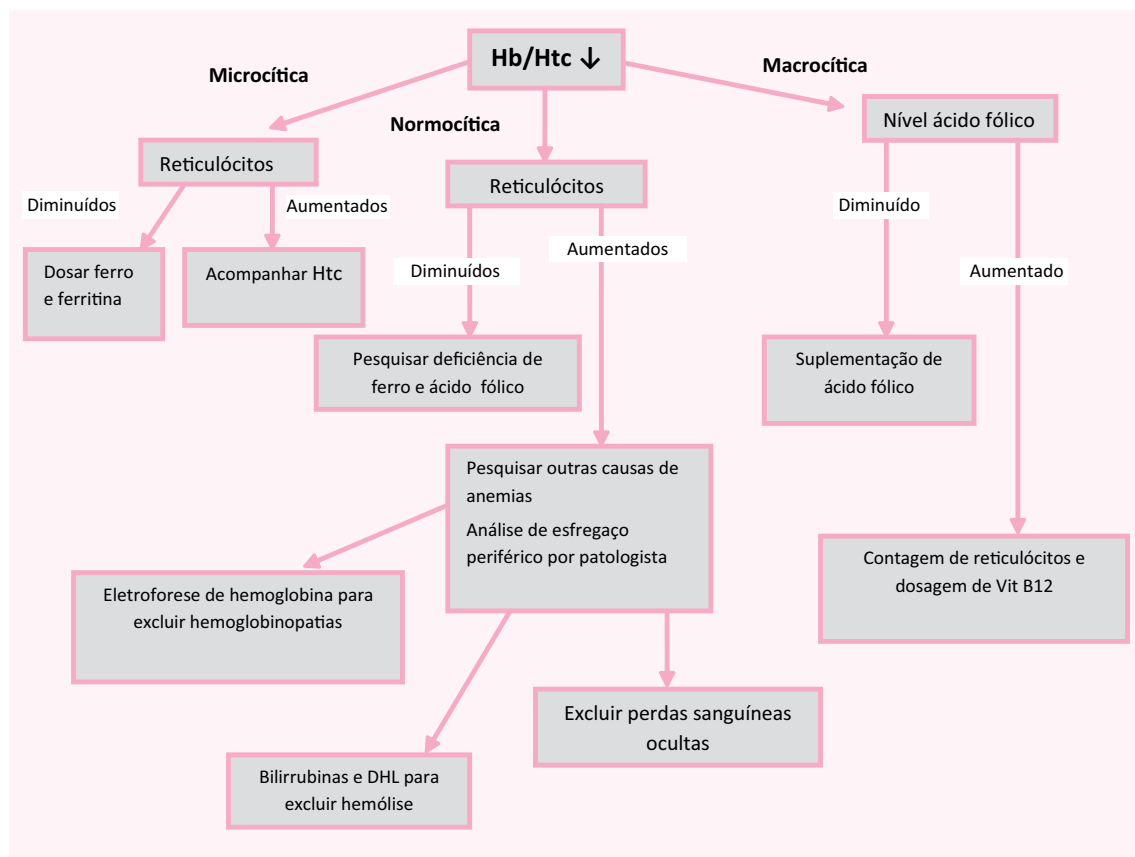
Hb/Htc ↓

Microcítica

Normocítica

Macrocítica

Reticulócitos

Diminuídos

Aumentados

Dosar ferro e ferritina

Acompanhar Htc

Reticulócitos

Diminuídos

Aumentados

Pesquisar deficiência de ferro e ácido fólico

Pesquisar outras causas de anemias

Análise de esfregaço periférico por patologista

Eletroforese de hemoglobina para excluir hemoglobinopatias

Excluir perdas sanguíneas ocultas

Bilirrubinas e DHL para excluir hemólise

Nível ácido fólico

Diminuído

Aumentado

Suplementação de ácido fólico

Contagem de reticulócitos e dosagem de Vit B12